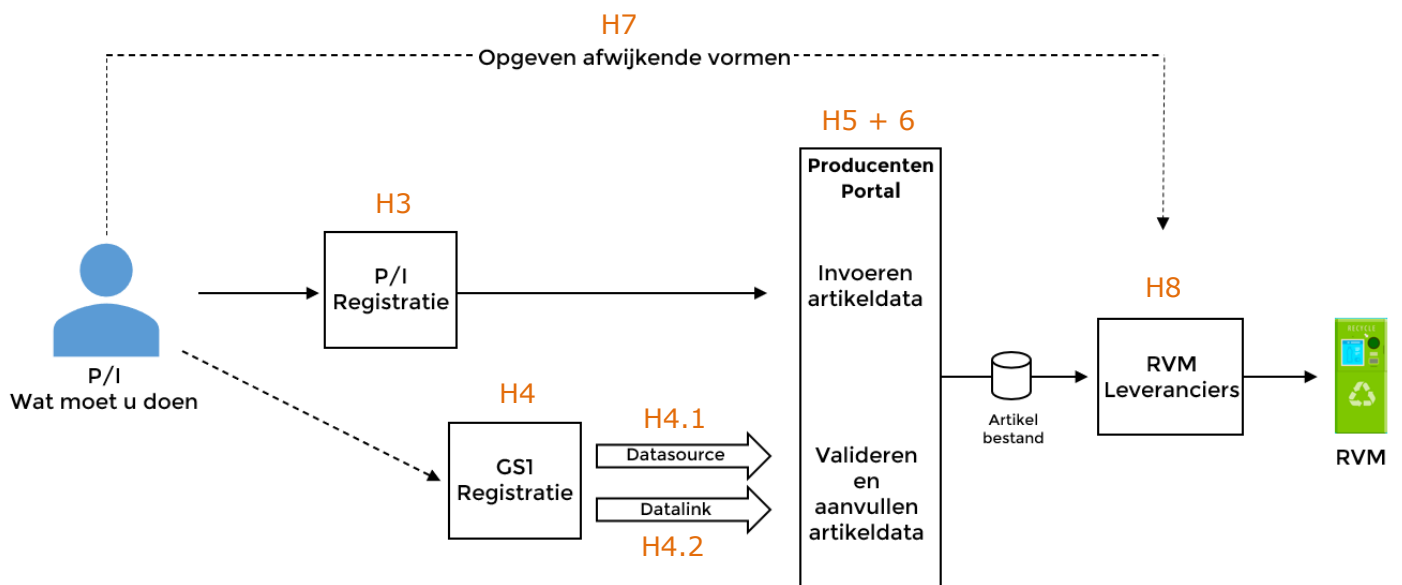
H7
Opgeven afwijkende vormen

H5 + 6
Producenten Portal

H3
P/I Registratie

Invoeren artikeldata

H8
RVM Leveranciers

P/I
Wat moet u doen

H4
GS1 Registratie

H4.1
Datasource
Datalink
H4.2

Valideren en aanvullen artikeldata

Artikel bestand

RECYCLE

RVM